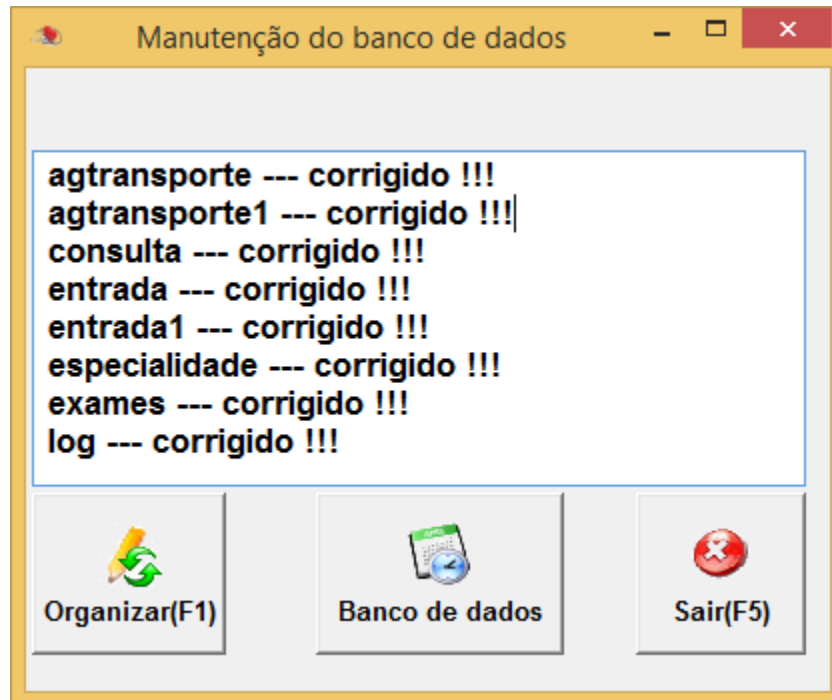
Manutenção do banco de dados

agtransporte --- corrigido !!!
agtransporte1 --- corrigido !!!
consulta --- corrigido !!!
entrada --- corrigido !!!
entrada1 --- corrigido !!!
especialidade --- corrigido !!!
exames --- corrigido !!!
log --- corrigido !!!

Organizar(F1)

Banco de dados

Sair(F5)